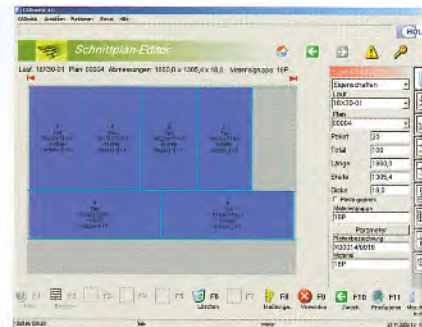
Schnittplan-Editor

Lauf: 10/30-01 Plan: 00004 Abmessungen: 1850,0 x 1305,4 x 19,0 Materialgruppe: 16P

Eigenschaften
Lauf
10/30-01
Plan
00004
Paket 23
Total 100
Länge 1850,0
Breite 1305,4
Dicke 19,0
Materialgruppe
16P
Parameter
Materialbeschreibung
Material
16P

F6 Löschen
F8
F9
F10 Zurück
F11